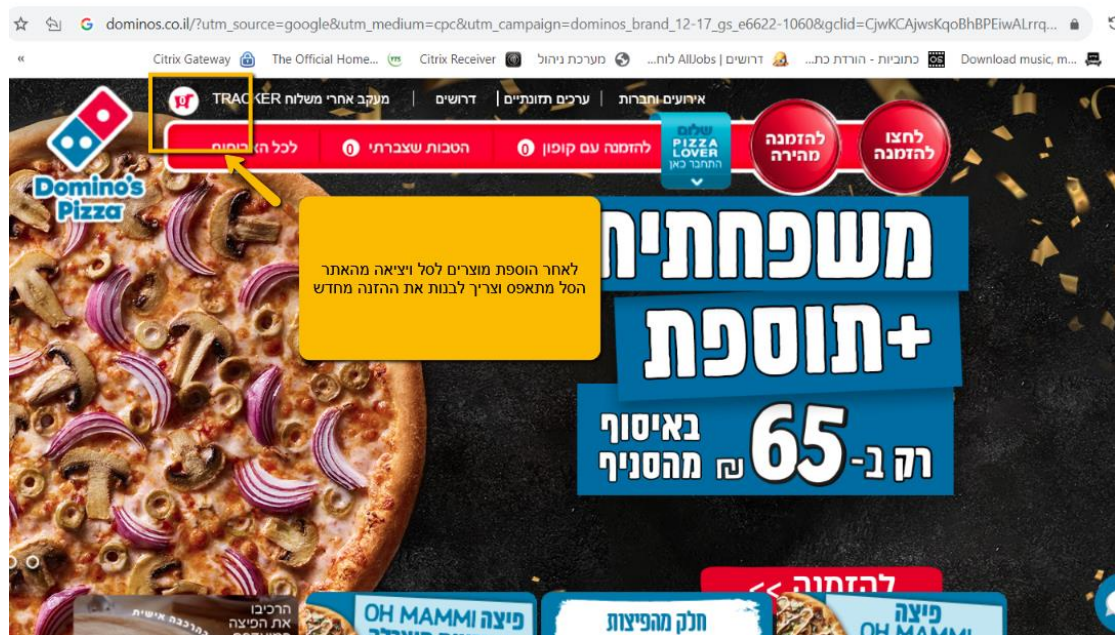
dominos.co.il/?utm_source=google&utm_medium=cpc&utm_campaign=dominos_brand_12-17_gs_e6622-1060&gclid=CjwKCAjwsKqoBhBPEiwALrrq...

Citrix Gateway | The Official Home... | Citrix Receiver | מערכת ניהול | דרושים | AllJobs לוח... | כתוביות - הורדת כת... | Download music, m...

TRACKER מעקב אחרי משלוח | דרושים | ערכים תזונתיים | אירועים וחברות

לכל האזורים | 0 הטבות שצברתי | 0 להזמנה עם קופון | שלום PIZZA LOVER התחבר כאן | להזמנה מהירה | לחצו להזמנה

Domino's Pizza

לאחר הוספת מוצרים לסל ויציאה מהאתר הסל מתאפס וצריך לבנות את ההזנה מחדש

משפחתית
+תוספת
רק ב-65 ₪ באיסוף מהסניף

להזמנה >>

הרכיבו את הפיצה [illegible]

פיצה OH MAMMI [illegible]

חלק מהפיצות

פיצה OH MAMMI